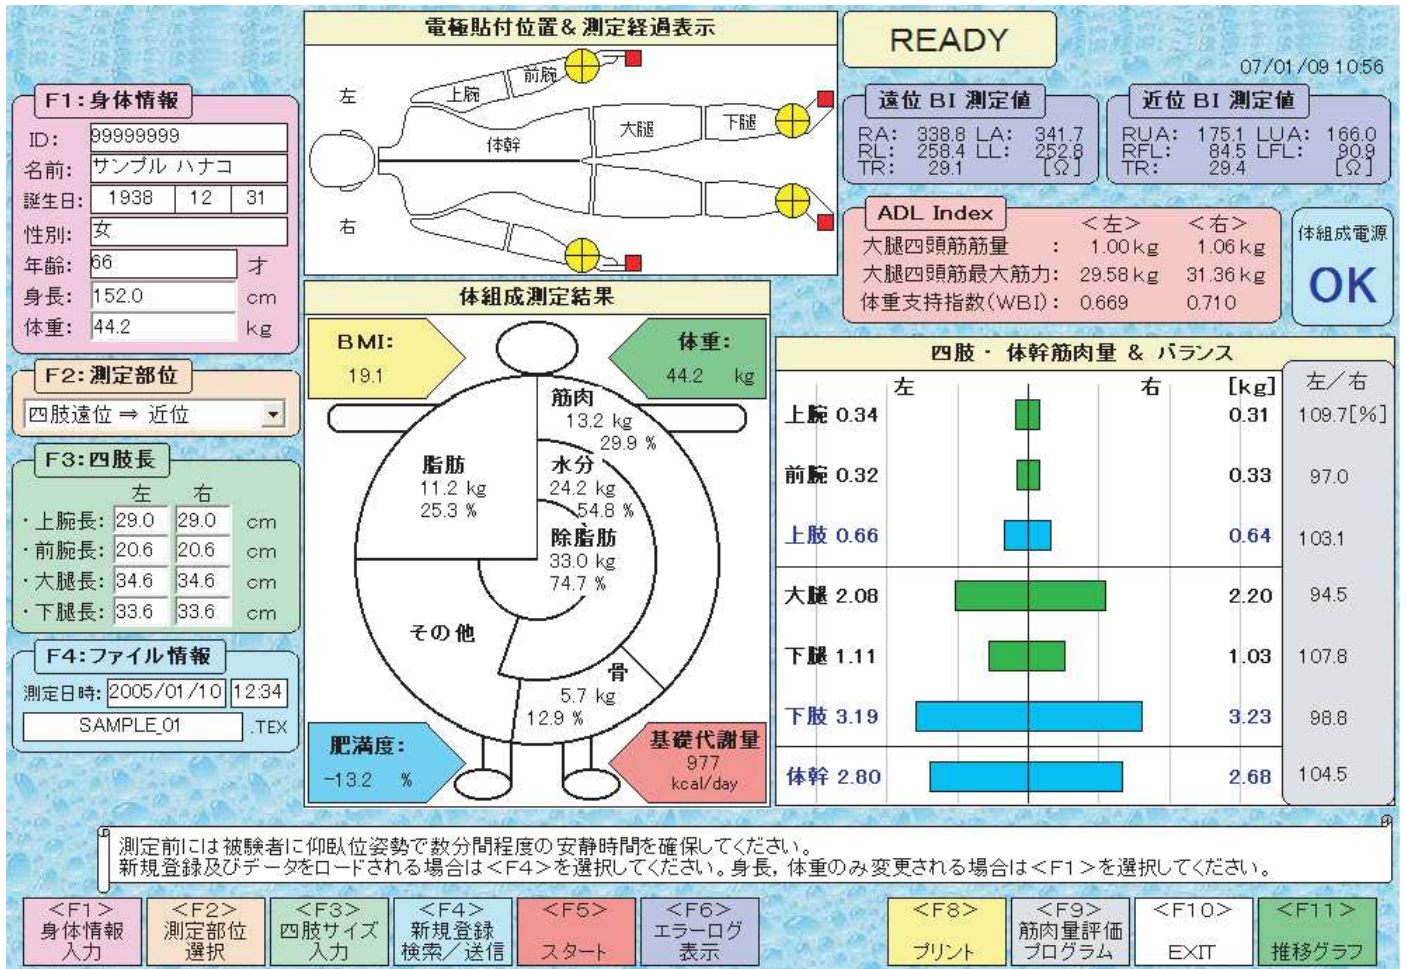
F1:身体情報
ID: 99999999
名前: サンプル ハナコ
誕生日: 1938 12 31
性別: 女
年齢: 66 才
身長: 152.0 cm
体重: 44.2 kg

F2:測定部位
四肢遠位 ⇒ 近位

F3:四肢長
左 右
・上腕長: 29.0 29.0 cm
・前腕長: 20.6 20.6 cm
・大腿長: 34.6 34.6 cm
・下腿長: 33.6 33.6 cm

F4:ファイル情報
測定日時: 2005/01/10 12:34
SAMPLE_01 .TEX

電極貼付位置&測定経過表示
左
右
上腕
前腕
体幹
大腿
下腿

体組成測定結果
BMI: 19.1
体重: 44.2 kg
筋肉 13.2 kg 29.9 %
脂肪 11.2 kg 25.3 %
水分 24.2 kg 54.8 %
除脂肪 33.0 kg 74.7 %
その他
骨 5.7 kg 12.9 %
肥満度: -13.2 %
基礎代謝量 977 kcal/day

READY
07/01/09 10:56

遠位 BI 測定値
RA: 338.8 LA: 341.7
RL: 258.4 LL: 252.8
TR: 29.1 [Ω]

近位 BI 測定値
RUA: 175.1 LUA: 166.0
RFL: 84.5 LFL: 90.9
TR: 29.4 [Ω]

ADL Index
<左> <右>
大腿四頭筋筋量 : 1.00 kg 1.06 kg
大腿四頭筋最大筋力: 29.58 kg 31.36 kg
体重支持指数(WBI): 0.669 0.710

体組成電源
OK

四肢・体幹筋肉量 & バランス
| | 左 | 右 [kg] | 左/右 |
|---|---|---|---|
| 上腕 | 0.34 | 0.31 | 109.7[%] |
| 前腕 | 0.32 | 0.33 | 97.0 |
| 上肢 | 0.66 | 0.64 | 103.1 |
| 大腿 | 2.08 | 2.20 | 94.5 |
| 下腿 | 1.11 | 1.03 | 107.8 |
| 下肢 | 3.19 | 3.23 | 98.8 |
| 体幹 | 2.80 | 2.68 | 104.5 |

測定前には被験者に仰臥位姿勢で数分間程度の安静時間を確保してください。
新規登録及びデータをロードされる場合は<F4>を選択してください。身長,体重のみ変更される場合は<F1>を選択してください。

<F1> 身体情報 入力
<F2> 測定部位 選択
<F3> 四肢サイズ 入力
<F4> 新規登録 検索/送信
<F5> スタート
<F6> エラーログ 表示
<F8> プリント
<F9> 筋肉量評価 プログラム
<F10> EXIT
<F11> 推移グラフ